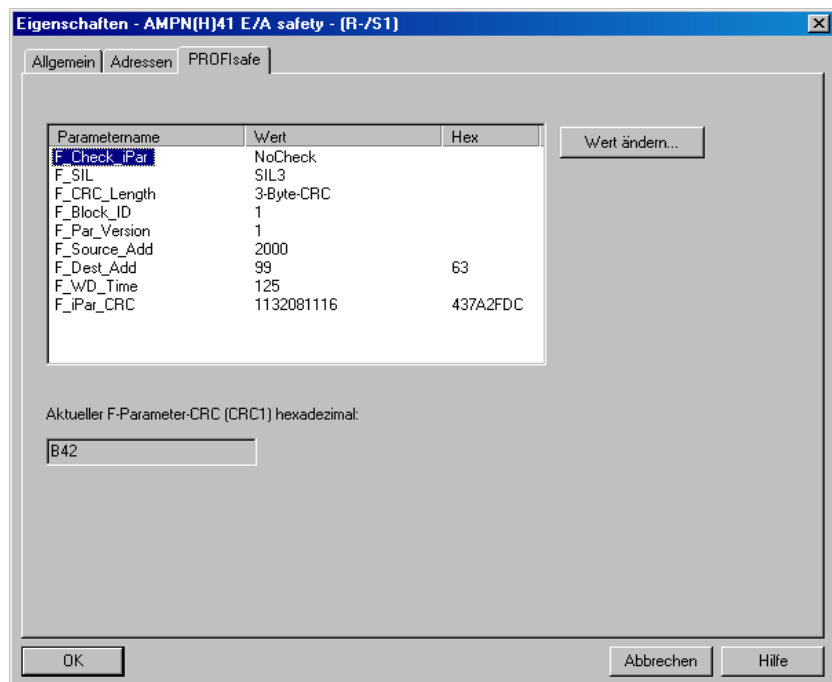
Eigenschaften - AMPN(H)41 E/A safety - (R-/S1)

Allgemein | Adressen | PROFIsafe

| Parametername | Wert | Hex |
|---|---|---|
| F_Check_iPar | NoCheck | |
| F_SIL | SIL3 | |
| F_CRC_Length | 3-Byte-CRC | |
| F_Block_ID | 1 | |
| F_Par_Version | 1 | |
| F_Source_Add | 2000 | |
| F_Dest_Add | 99 | 63 |
| F_WD_Time | 125 | |
| F_iPar_CRC | 1132081116 | 437A2FDC |

Wert ändern...

Aktueller F-Parameter-CRC (CRC1) hexadezimal:

B42

OK

Abbrechen

Hilfe